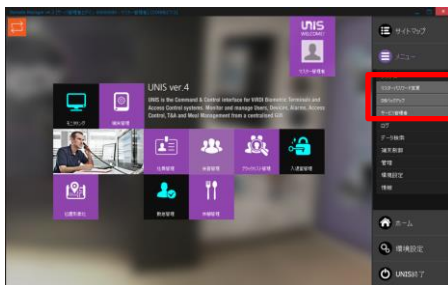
UNIS
WELCOME!
マスター管理者
サイトマップ
メニュー
UNIS ver.4
UNIS is the Command & Control interface for VIRDI Biometric Terminals and Access Control systems. Monitor and manage Users, Devices, Alarms, Access Control, T&A and Meal Management from a centralised GUI.
モニタリング
端末管理
マスターパスワード変更
DBバックアップ
データ管理者
ログ
データ検索
端末制御
管理
環境設定
情報
社員管理
来者管理
アクセス設定
入退室管理
勤怠管理
食堂管理
出退管理
ホーム
環境設定
UNIS終了